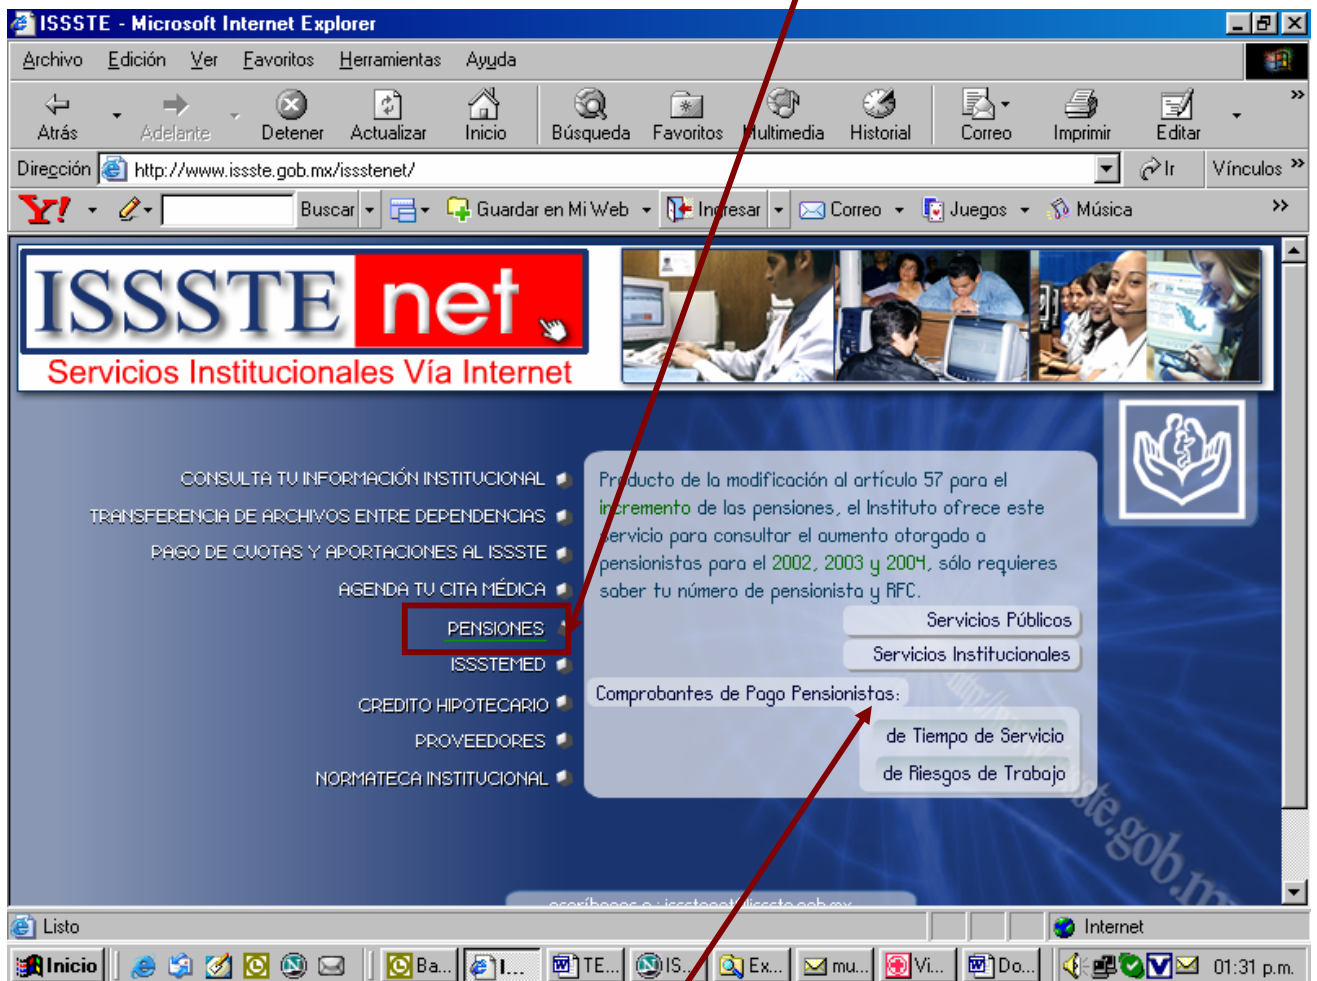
ISSSTE - Microsoft Internet Explorer

Archivo Edición Ver Favoritos Herramientas Ayuda

Atrás Adelante Detener Actualizar Inicio Búsqueda Favoritos Multimedia Historial Correo Imprimir Editar

Dirección http://www.issste.gob.mx/issstenet/ Ir Vínculos

Y! Buscar Guardar en Mi Web Ingresar Correo Juegos Música

ISSSTE net

Servicios Institucionales Vía Internet

CONSULTA TU INFORMACIÓN INSTITUCIONAL
TRANSFERENCIA DE ARCHIVOS ENTRE DEPENDENCIAS
PAGO DE CUOTAS Y APORTACIONES AL ISSSTE
AGENDA TU CITA MÉDICA
PENSIONES
ISSSTEMED
CREDITO HIPOTECARIO
PROVEEDORES
NORMATECA INSTITUCIONAL

Producto de la modificación al artículo 57 para el incremento de las pensiones, el Instituto ofrece este servicio para consultar el aumento otorgado a pensionistas para el 2002, 2003 y 2004, sólo requieres saber tu número de pensionista y RFC.

Servicios Públicos
Servicios Institucionales

Comprobantes de Pago Pensionistas:

de Tiempo de Servicio
de Riesgos de Trabajo

Listo Internet

Inicio Ba... I... TE... IS... Ex... mu... Vi... Do... 01:31 p.m.